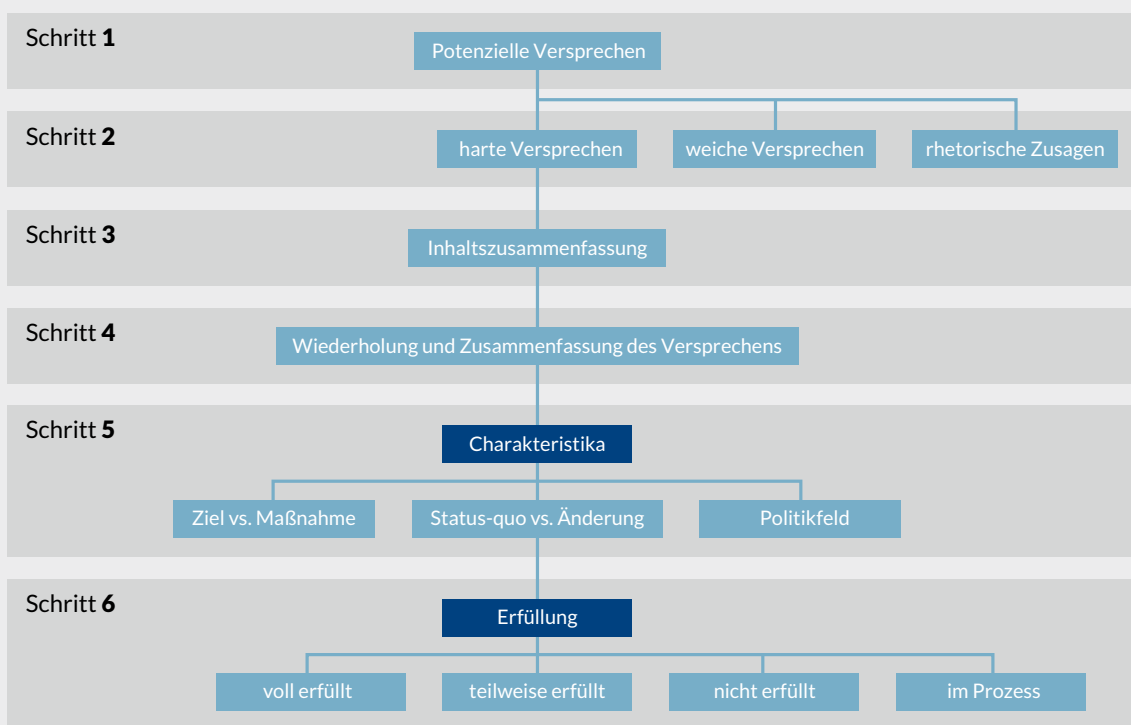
Schritt **1**

Potenzielle Versprechen

Schritt **2**

harte Versprechen

weiche Versprechen

rhetorische Zusagen

Schritt **3**

Inhaltszusammenfassung

Schritt **4**

Wiederholung und Zusammenfassung des Versprechens

Schritt **5**

Charakteristika

Ziel vs. Maßnahme

Status-quo vs. Änderung

Politikfeld

Schritt **6**

Erfüllung

voll erfüllt

teilweise erfüllt

nicht erfüllt

im Prozess